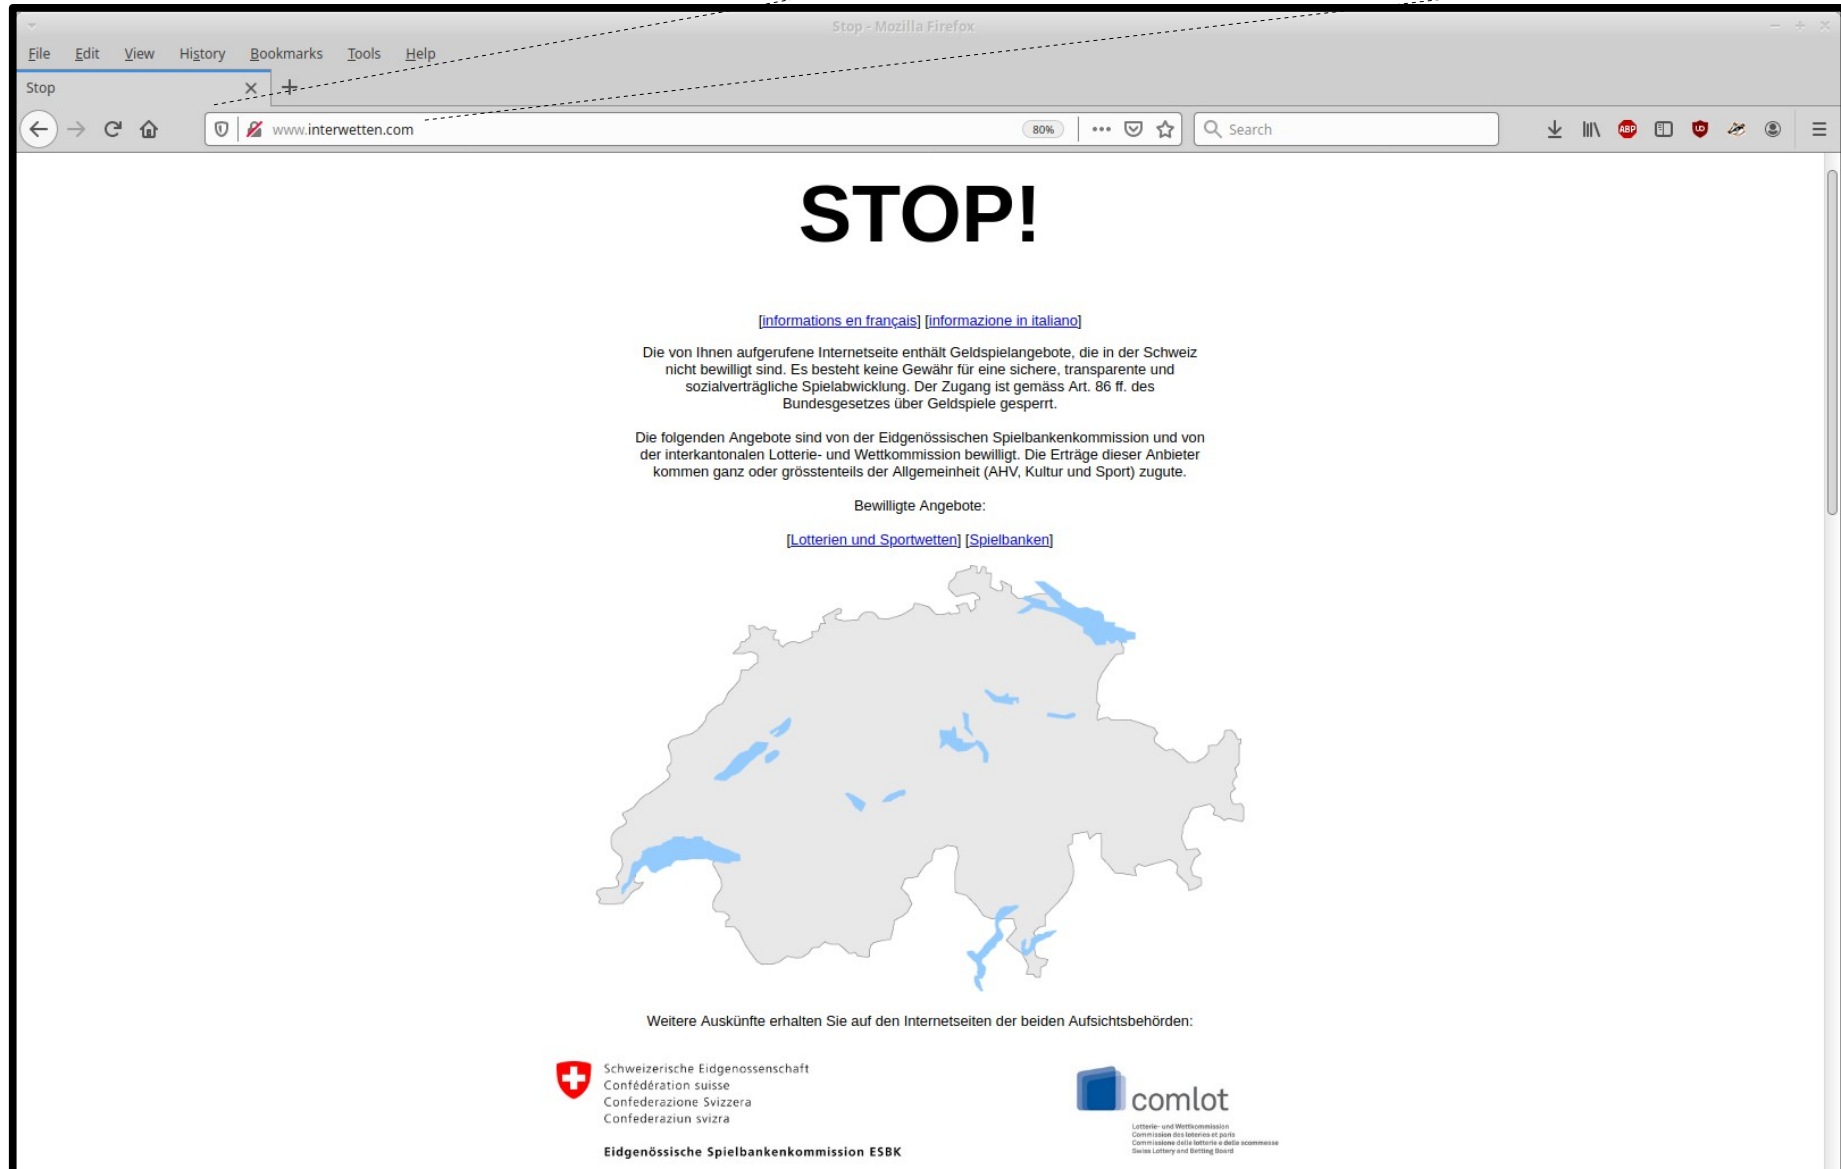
Stop - Mozilla Firefox

File Edit View History Bookmarks Tools Help

Stop

www.interwetten.com 80%

Search

STOP!

[informations en français] [informazione in italiano]

Die von Ihnen aufgerufene Internetseite enthält Geldspielangebote, die in der Schweiz nicht bewilligt sind. Es besteht keine Gewähr für eine sichere, transparente und sozialverträgliche Spielabwicklung. Der Zugang ist gemäss Art. 86 ff. des Bundesgesetzes über Geldspiele gesperrt.

Die folgenden Angebote sind von der Eidgenössischen Spielbankenkommission und von der interkantonalen Lotterie- und Wettkommission bewilligt. Die Erträge dieser Anbieter kommen ganz oder grösstenteils der Allgemeinheit (AHV, Kultur und Sport) zugute.

Bewilligte Angebote:

[Lotterien und Sportwetten] [Spielbanken]

Weitere Auskünfte erhalten Sie auf den Internetseiten der beiden Aufsichtsbehörden:

Schweizerische Eidgenossenschaft
Confédération suisse
Confederazione Svizzera
Confederaziun svizra

Eidgenössische Spielbankenkommission ESBK

comlot

Lotterie- und Wettkommission
Commission des loteries et paris
Commissione delle lotterie e delle scommesse
Swiss Lottery and Betting Board